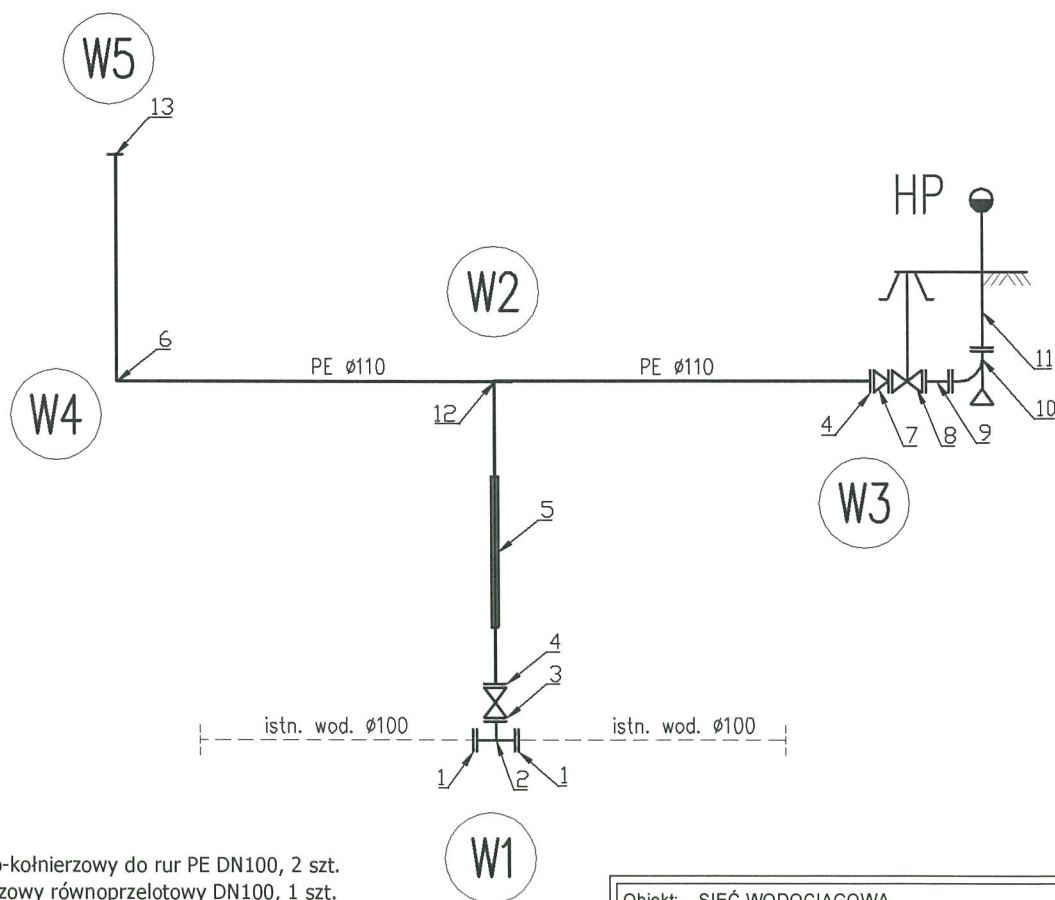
W5

13

HP

W2

6

PE ø110

PE ø110

11

W4

12

4

7

8

9

10

W3

5

4

3

istn. wod. ø100

istn. wod. ø100

1

2

1

W1

-kołnierzowy do rur PE DN100, 2 szt.
zowy równoprzelotowy DN100, 1 szt.

Obiekt: SIEĆ WODOCIĄGOWA